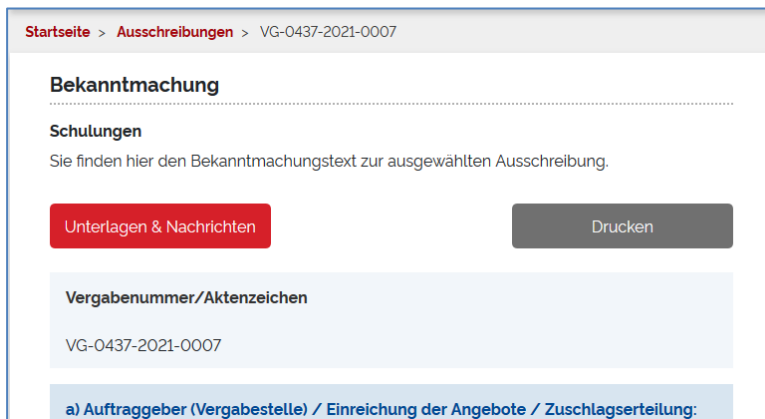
Startseite > Ausschreibungen > VG-0437-2021-0007

Bekanntmachung

Schulungen

Sie finden hier den Bekanntmachungstext zur ausgewählten Ausschreibung.

Unterlagen & Nachrichten

Drucken

Vergabenummer/Aktenzeichen

VG-0437-2021-0007

a) Auftraggeber (Vergabestelle) / Einreichung der Angebote / Zuschlagserteilung: